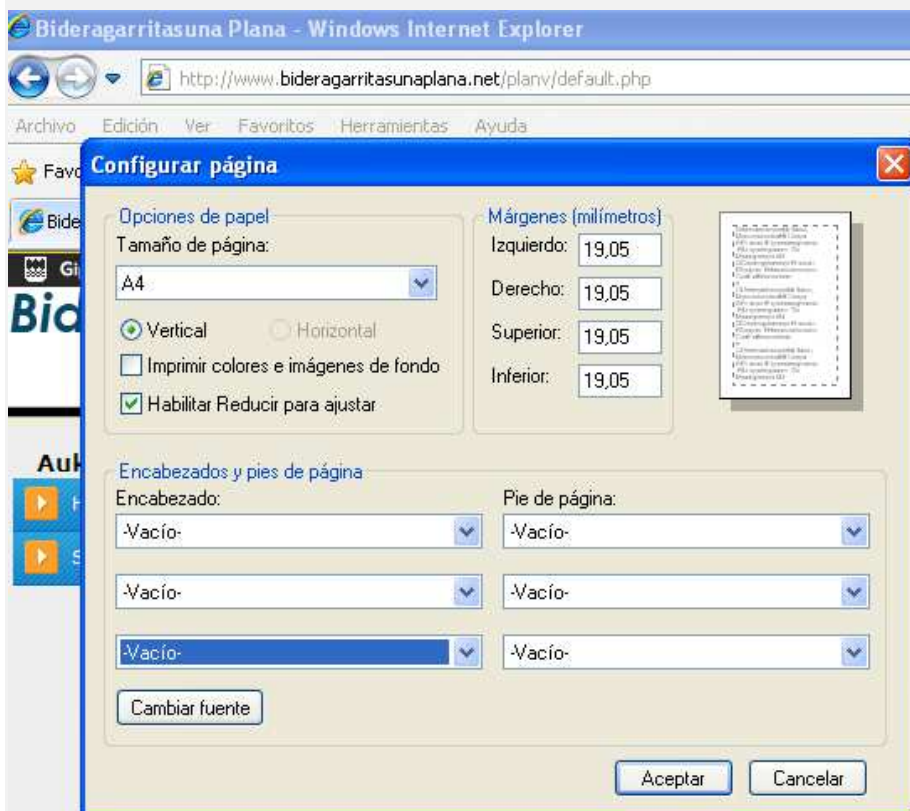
Bideragarritasuna Plana - Windows Internet Explorer

http://www.bideragarritasunaplana.net/planv/default.php

Archivo Edición Ver Favoritos Herramientas Ayuda

Favo

Bide

Gi

Bid

Auk

H

S

Configurar página

Opciones de papel

Tamaño de página:

A4

Vertical

Horizontal

Imprimir colores e imágenes de fondo

Habilitar Reducir para ajustar

Márgenes (milímetros)

Izquierdo: 19,05

Derecho: 19,05

Superior: 19,05

Inferior: 19,05

Encabezados y pies de página

Encabezado:

-Vacío-

-Vacío-

-Vacío-

Pie de página:

-Vacío-

-Vacío-

-Vacío-

Cambiar fuente

Aceptar

Cancelar